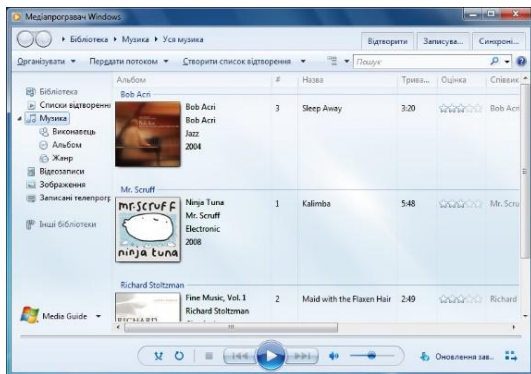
Медіапрогравач Windows

Бібліотека ▸ Музика ▸ Уся музика

Відтворити | Записува... | Синхроні...

Організувати ▾ Передати потоком ▾ Створити список відтворення ▾ Пошук

Бібліотека
Списки відтворенн
Музика
Виконавець
Альбом
Жанр
Відеозаписи
Зображення
Записані телепрогр
Інші бібліотеки

Media Guide ▾

| Альбом | | # | Назва | Трива... | Оцінка | Співвик |
|---|---|---|---|---|---|---|
| Bob Acri | | | | | | |
| | Bob Acri<br>Bob Acri<br>Jazz<br>2004 | 3 | Sleep Away | 3:20 | ☆☆☆☆☆ | Bob Acri |
| Mr. Scruff | | | | | | |
| mr.scruff ninja tuna | Ninja Tuna<br>Mr. Scruff<br>Electronic<br>2008 | 1 | Kalimba | 5:48 | ☆☆☆☆☆ | Mr. Scru |
| Richard Stoltzman | | | | | | |
| RICHARD | Fine Music, Vol. 1<br>Richard Stoltzman | 2 | Maid with the Flaxen Hair | 2:49 | ☆☆☆☆☆ | Richard |

Оновлення зав...